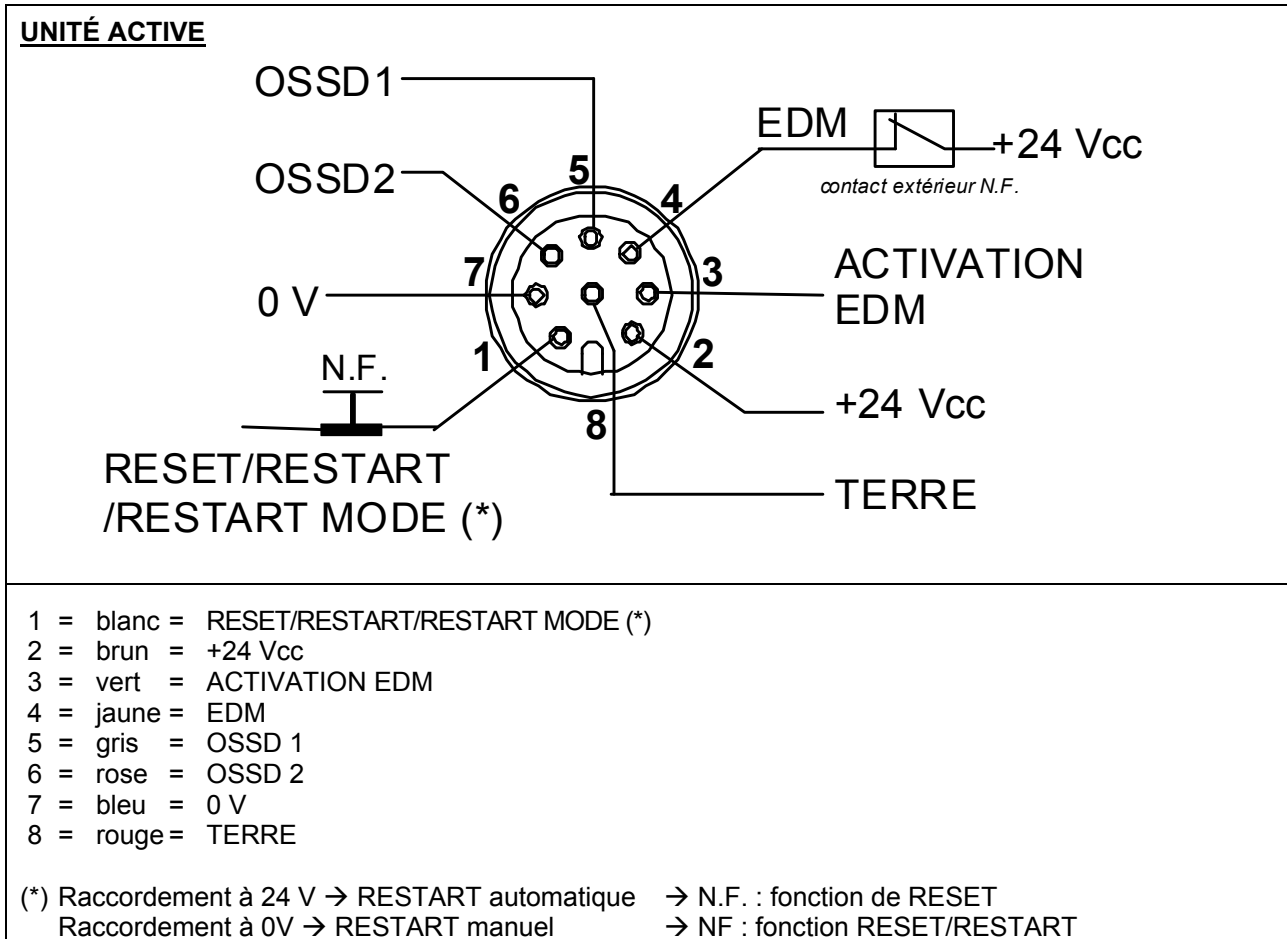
UNITÉ ACTIVE

OSSD1

EDM

+24 Vcc

contact extérieur N.F.

OSSD2

5

6

4

3

ACTIVATION EDM

7

0 V

1

2

N.F.

+24 Vcc

8

TERRE

RESET/RESTART /RESTART MODE (*)

1 = blanc = RESET/RESTART/RESTART MODE (*)
2 = brun = +24 Vcc
3 = vert = ACTIVATION EDM
4 = jaune = EDM
5 = gris = OSSD 1
6 = rose = OSSD 2
7 = bleu = 0 V
8 = rouge = TERRE

(*) Raccordement à 24 V → RESTART automatique → N.F. : fonction de RESET
Raccordement à 0V → RESTART manuel → NF : fonction RESET/RESTART